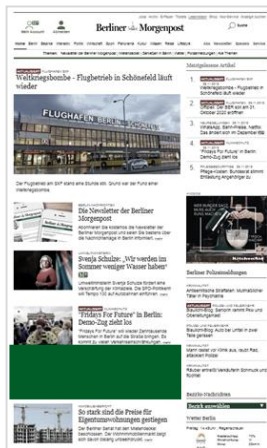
Berliner Morgenpost

Weltkriegsbombe - Flugbetrieb in Schönefeld läuft wieder

FLUGHAFEN BERLIN SCHÖNEFELD

Die Newsletter der Berliner Morgenpost

Svenja Schulze: „Wir werden im Sommer weniger Wasser haben"

"Fridays For Future" in Berlin: Demo-Zug zieht los

So stark sind die Preise für Eigentumswohnungen gestiegen

Meistgelesene Artikel

Berliner Polizeimeldungen

Berlin entdecken